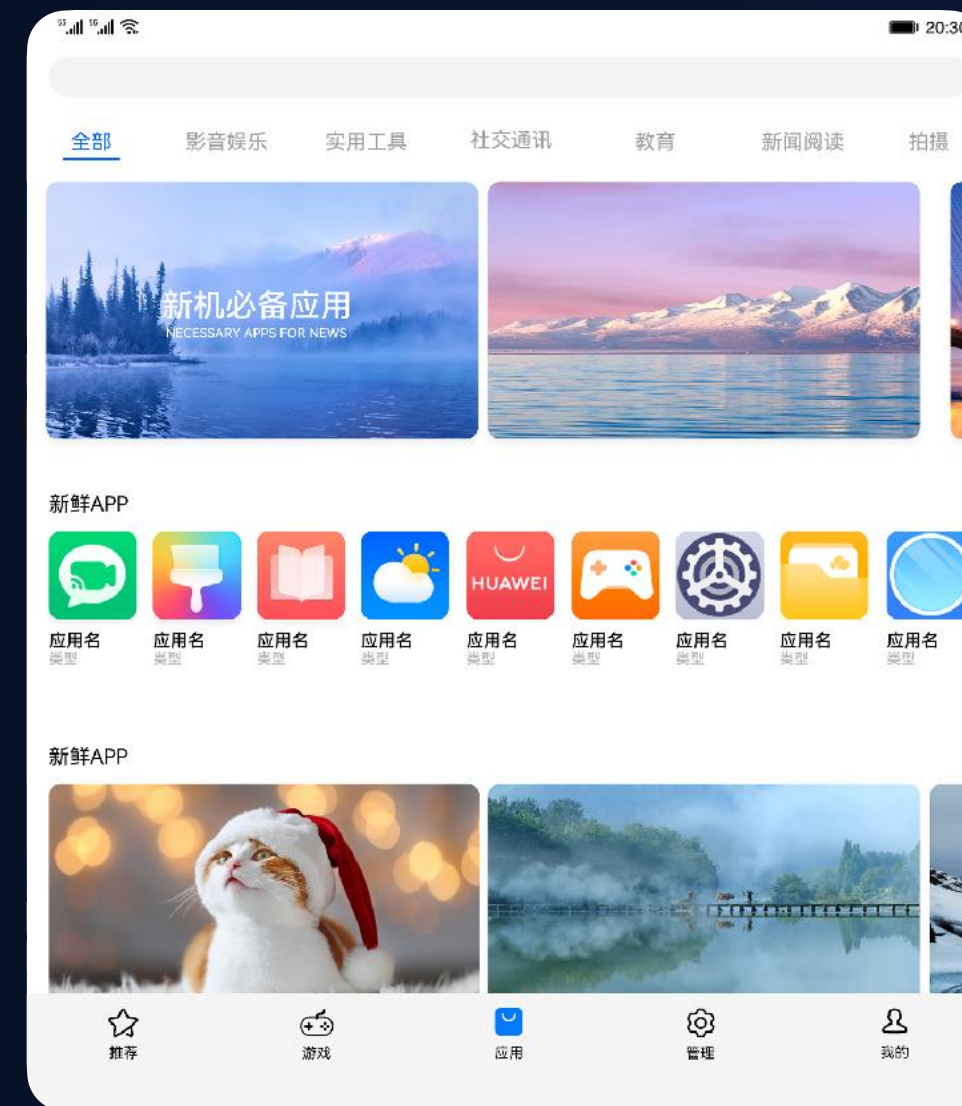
5G 5G 20:30

全部 影音娱乐 实用工具 社交通讯 教育 新闻阅读 拍摄

新机必备应用
NECESSARY APPS FOR NEWS

新鲜APP

HUAWEI

应用名 类型
应用名 类型
应用名 类型
应用名 类型
应用名 类型
应用名 类型
应用名 类型
应用名 类型
应用名 类型

新鲜APP

推荐 游戏 应用 管理 我的